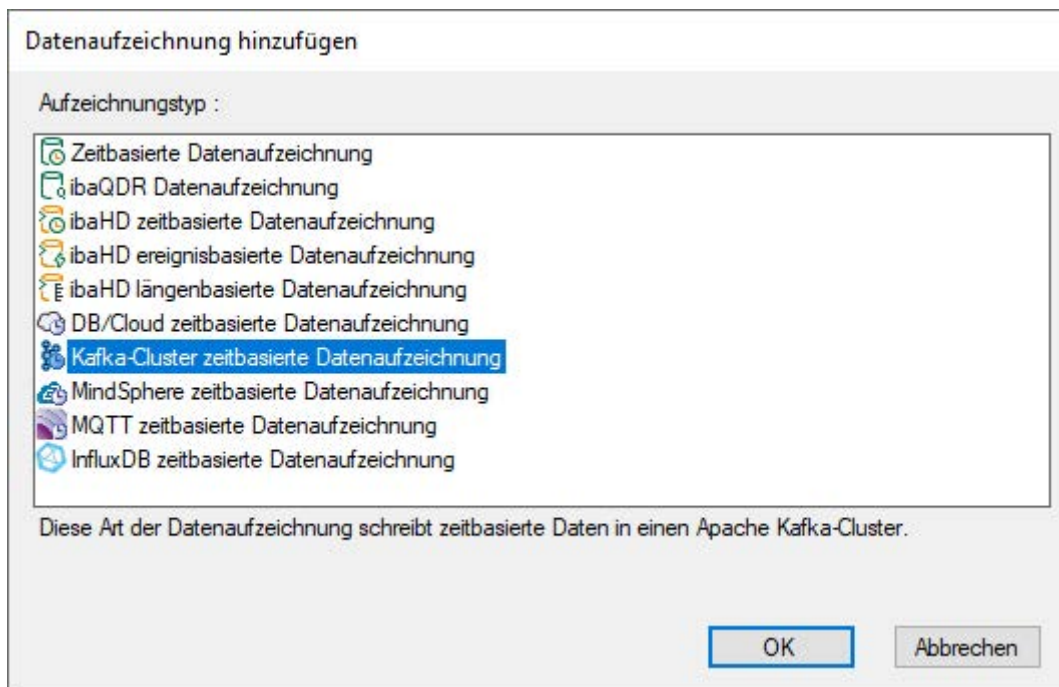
Datenaufzeichnung hinzufügen

Aufzeichnungstyp :

Zeitbasierte Datenaufzeichnung
ibaQDR Datenaufzeichnung
ibaHD zeitbasierte Datenaufzeichnung
ibaHD ereignisbasierte Datenaufzeichnung
ibaHD längenbasierte Datenaufzeichnung
DB/Cloud zeitbasierte Datenaufzeichnung
Kafka-Cluster zeitbasierte Datenaufzeichnung
MindSphere zeitbasierte Datenaufzeichnung
MQTT zeitbasierte Datenaufzeichnung
InfluxDB zeitbasierte Datenaufzeichnung

Diese Art der Datenaufzeichnung schreibt zeitbasierte Daten in einen Apache Kafka-Cluster.

OK

Abbrechen